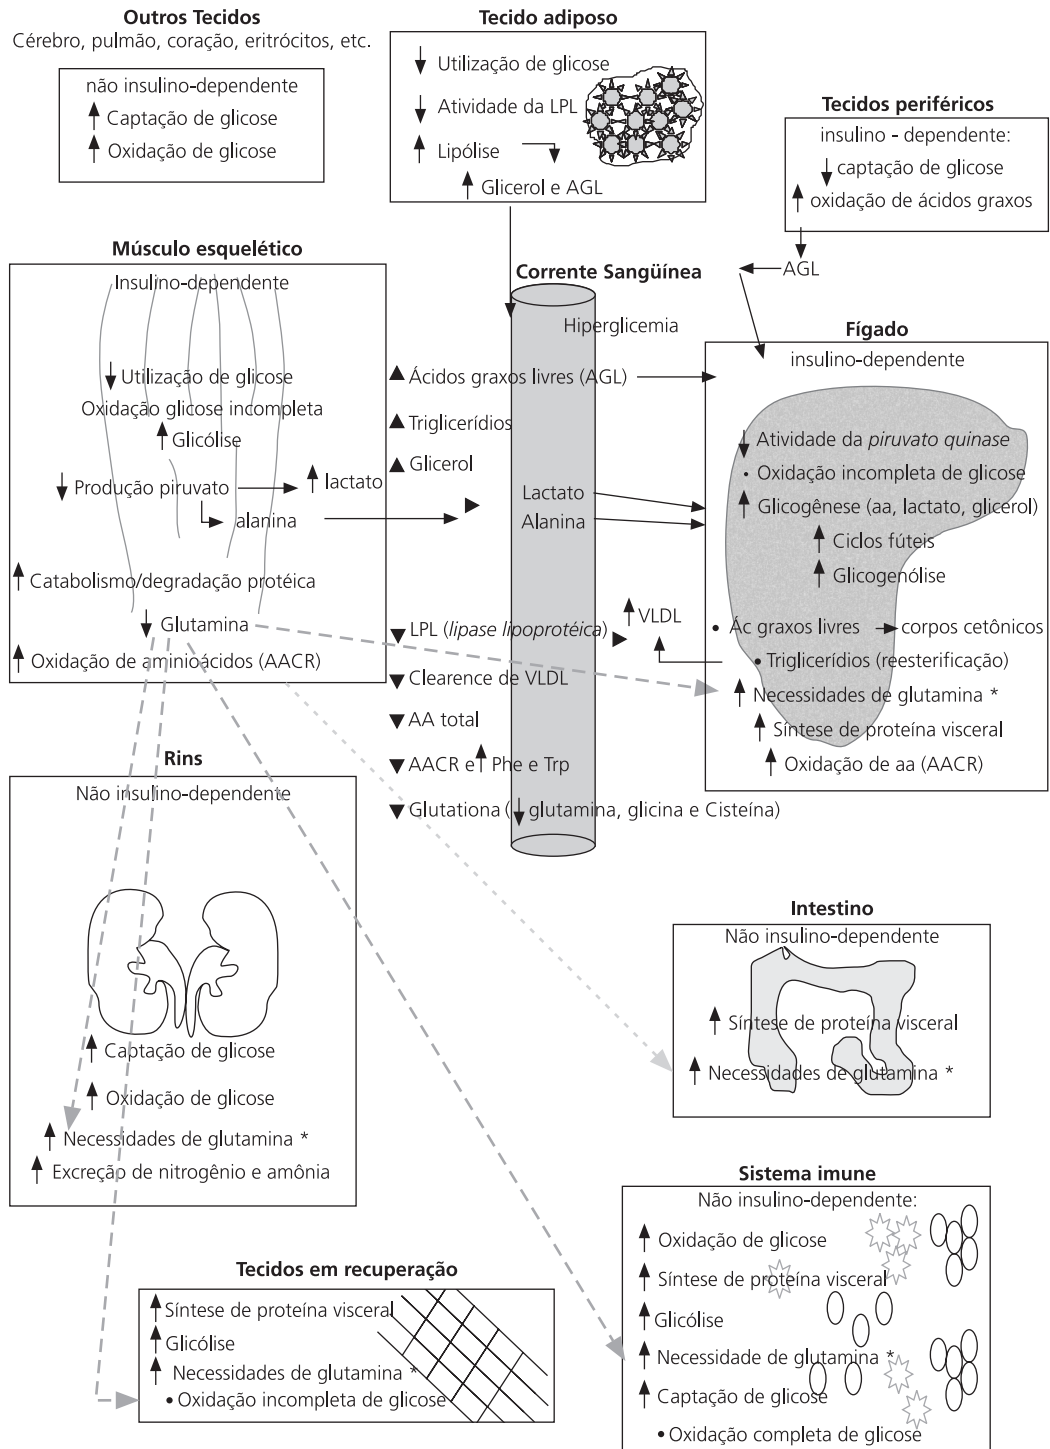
**Outros Tecidos**
Cérebro, pulmão, coração, eritrócitos, etc.

não insulino-dependente
↑ Captação de glicose
↑ Oxidação de glicose

**Tecido adiposo**
↓ Utilização de glicose
↓ Atividade da LPL
↑ Lipólise
↑ Glicerol e AGL

**Tecidos periféricos**
insulino - dependente:
↓ captação de glicose
↑ oxidação de ácidos graxos

AGL

**Músculo esquelético**
Insulino-dependente
↓ Utilização de glicose
Oxidação glicose incompleta
↑ Glicólise
↓ Produção piruvato → ↑ lactato
alanina
↑ Catabolismo/degradação protéica
↓ Glutamina
↑ Oxidação de aminoácidos (AACR)

**Corrente Sangüínea**
Hiperglicemia
▲ Ácidos graxos livres (AGL)
▲ Triglicerídios
▲ Glicerol
Lactato
Alanina
▼ LPL (*lipase lipoprotéica*) ▶ ↑ VLDL
▼ Clearence de VLDL
▼ AA total
▼ AACR e ↑ Phe e Trp
▼ Glutationa (↓ glutamina, glicina e Cisteína)

**Fígado**
insulino-dependente
↓ Atividade da *piruvato quinase*
• Oxidação incompleta de glicose
↑ Glicogênese (aa, lactato, glicerol)
↑ Ciclos fúteis
↑ Glicogenólise
• Ác graxos livres → corpos cetônicos
• Triglicerídios (reesterificação)
↑ Necessidades de glutamina *
↑ Síntese de proteína visceral
↑ Oxidação de aa (AACR)

**Rins**
Não insulino-dependente
↑ Captação de glicose
↑ Oxidação de glicose
↑ Necessidades de glutamina *
↑ Excreção de nitrogênio e amônia

**Intestino**
Não insulino-dependente
↑ Síntese de proteína visceral
↑ Necessidades de glutamina *

**Sistema imune**
Não insulino-dependente:
↑ Oxidação de glicose
↑ Síntese de proteína visceral
↑ Glicólise
↑ Necessidade de glutamina *
↑ Captação de glicose
• Oxidação completa de glicose

**Tecidos em recuperação**
↑ Síntese de proteína visceral
↑ Glicólise
↑ Necessidades de glutamina *
• Oxidação incompleta de glicose